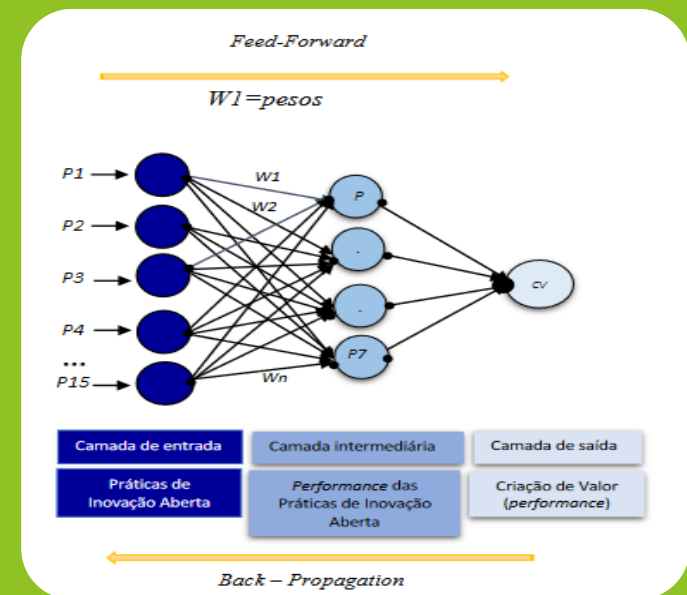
Feed-Forward

W1=pesos

P1

P2

P3

P4

...

P15

W1

W2

Wn

P

.

.

P7

CV

Camada de entrada

Camada intermediária

Camada de saída

Práticas de Inovação Aberta

*Performance* das Práticas de Inovação Aberta

Criação de Valor (*performance*)

Back – Propagation